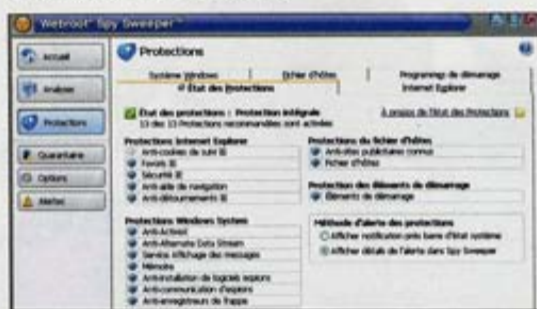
Webroot® Spy Sweeper™

Accueil

Analyse

Protections

Quarantaine

Options

Alertes

Protections

Système Windows | Fichier d'hôtes | Programmes de démarrage

État des Protections | Internet Explorer

État des protections : Protection intégrale
13 des 13 Protections recommandées sont activées

À propos de l'état des Protections

Protections Internet Explorer
Anti-cookies de suivi IE
Favoris IE
Sécurité IE
Anti-aide de navigation
Anti-détournements IE

Protections du fichier d'hôtes
Anti-sites publicitaires connus
Fichier d'hôtes

Protection des éléments de démarrage
Éléments de démarrage

Protections Windows System
Anti-ActiveX
Anti-Alternate Data Stream
Service d'affichage des messages
Mémoire
Anti-installation de logiciels espions
Anti-communication d'espions
Anti-enregistreurs de frappe

Méthode d'alerte des protections
Afficher notification près barre d'état système
Afficher détails de l'alerte dans Spy Sweeper